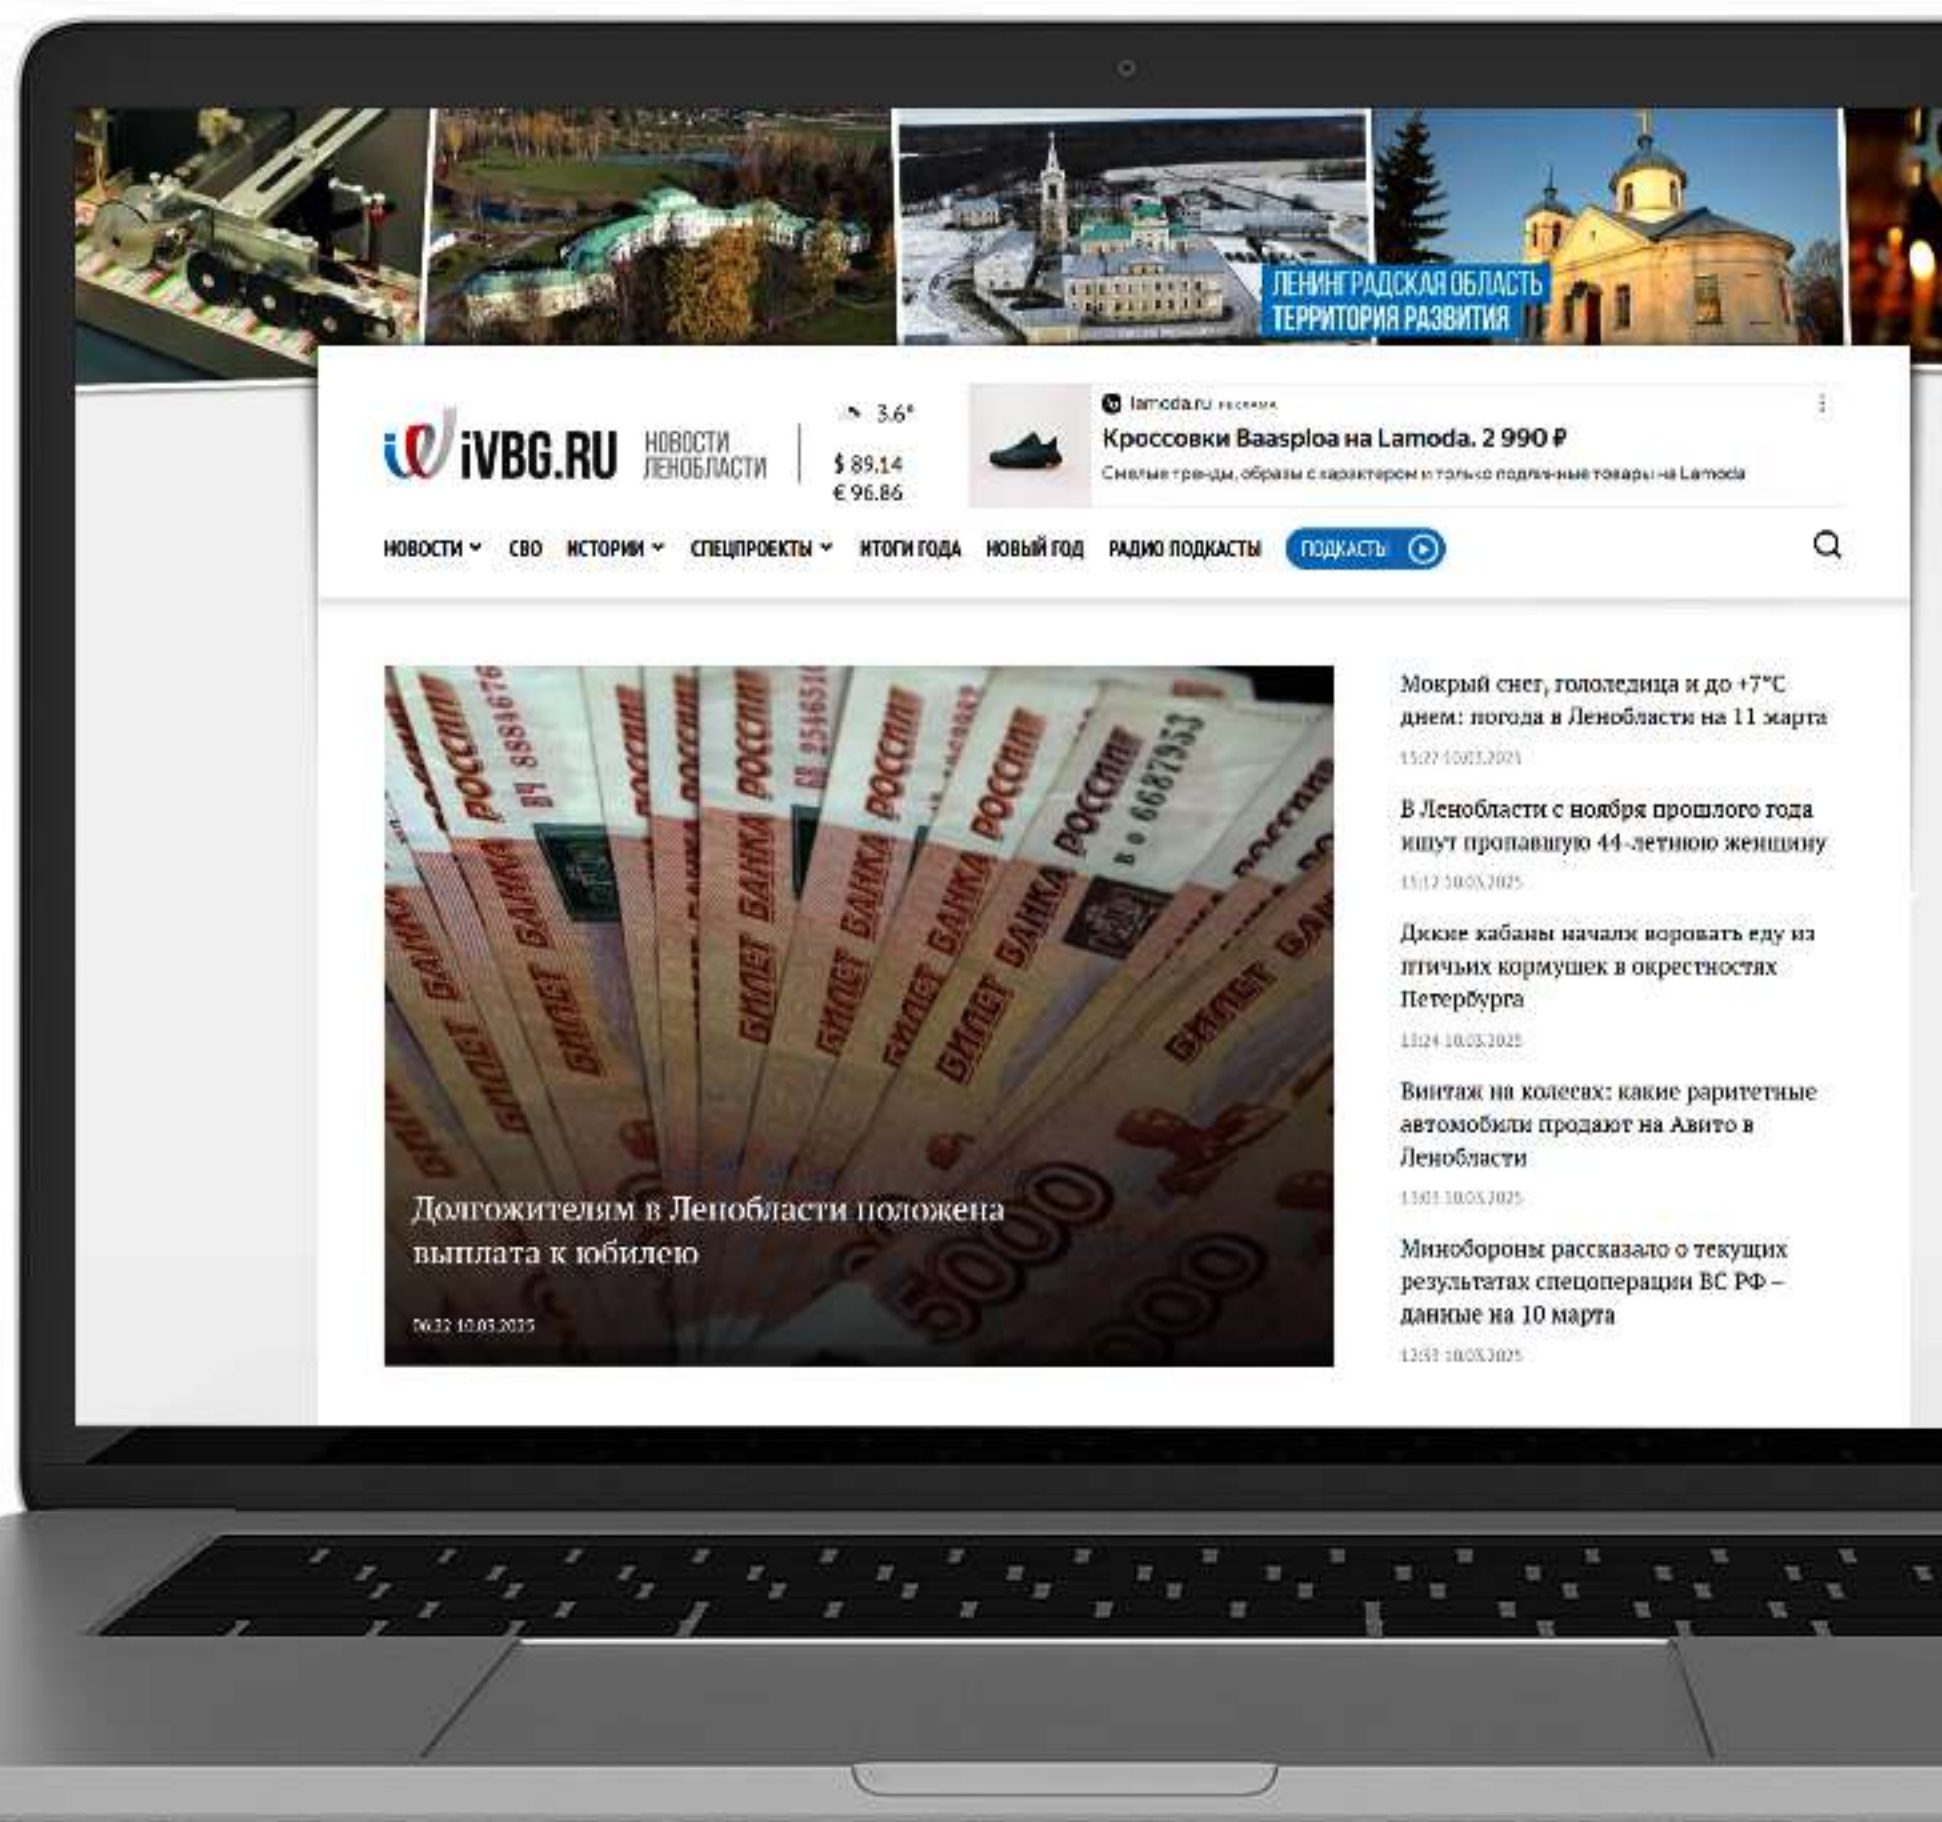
ЛЕНИНГРАДСКАЯ ОБЛАСТЬ
ТЕРРИТОРИЯ РАЗВИТИЯ

iVBG.RU НОВОСТИ ЛЕНОБЛАСТИ

3.6°
$ 89.14
€ 96.86

lamoda.ru реклама
Кроссовки Baasploa на Lamoda. 2 990 ₽
Смелые тренды, образы с характером и только подлинные товары на Lamoda

НОВОСТИ СВО ИСТОРИИ СПЕЦПРОЕКТЫ ИТОГИ ГОДА НОВЫЙ ГОД РАДИО ПОДКАСТЫ ПОДКАСТЬ

БИЛЕТ БАНКА РОССИИ
5000

Долгожителям в Ленобласти положена выплата к юбилею
06:32 10.03.2025

Мокрый снег, гололедица и до +7°С днем: погода в Ленобласти на 11 марта
15:27 10.03.2025

В Ленобласти с ноября прошлого года ищут пропавшую 44-летнюю женщину
15:12 10.03.2025

Дикие кабаны начали воровать еду из птичьих кормушек в окрестностях Петербурга
13:24 10.03.2025

Винтаж на колесах: какие раритетные автомобили продают на Авито в Ленобласти
13:03 10.03.2025

Минобороны рассказало о текущих результатах спецоперации ВС РФ – данные на 10 марта
12:53 10.03.2025